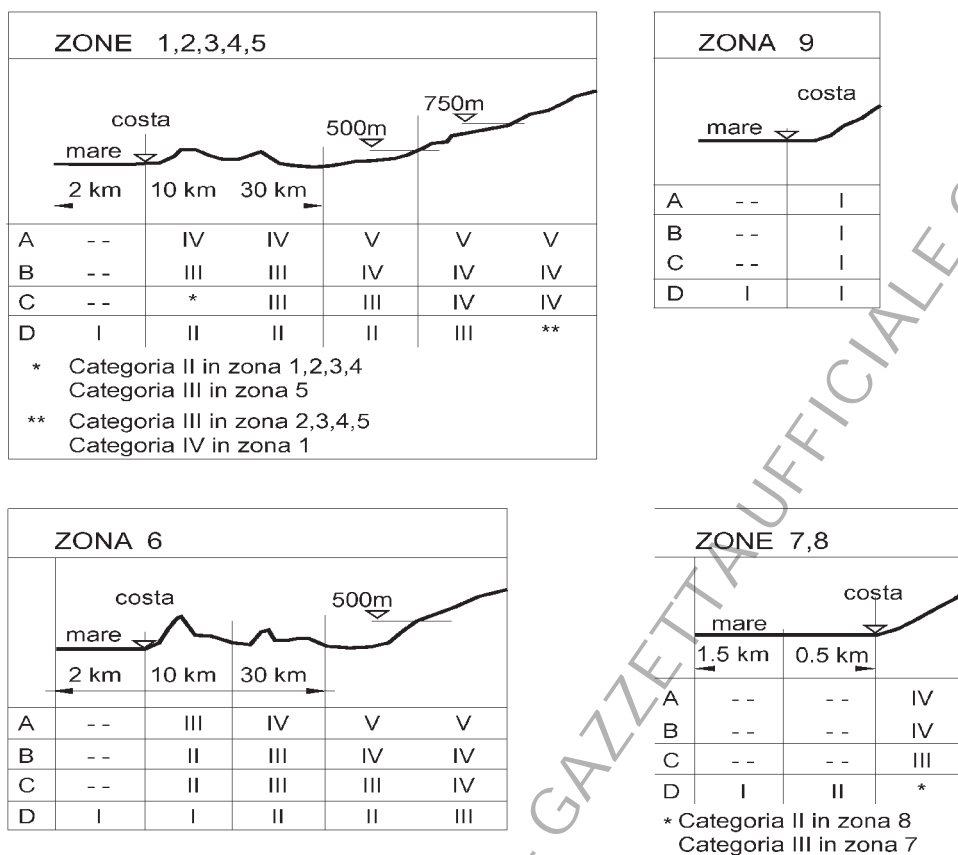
ZONE 1,2,3,4,5

costa
mare
500m
750m
2 km
10 km
30 km

| A | - - | IV | IV | V | V | V |
|---|---|---|---|---|---|---|
| B | - - | III | III | IV | IV | IV |
| C | - - | * | III | III | IV | IV |
| D | I | II | II | II | III | ** |

* Categoria II in zona 1,2,3,4
Categoria III in zona 5

** Categoria III in zona 2,3,4,5
Categoria IV in zona 1

ZONA 9

costa
mare

| A | - - | I |
|---|---|---|
| B | - - | I |
| C | - - | I |
| D | I | I |

ZONA 6

costa
mare
500m
2 km
10 km
30 km

| A | - - | III | IV | V | V |
|---|---|---|---|---|---|
| B | - - | II | III | IV | IV |
| C | - - | II | III | III | IV |
| D | I | I | II | II | III |

ZONE 7,8

costa
mare
1.5 km
0.5 km

| A | - - | - - | IV |
|---|---|---|---|
| B | - - | - - | IV |
| C | - - | - - | III |
| D | I | II | * |

* Categoria II in zona 8
Categoria III in zona 7

GAZZETTA UFFICIALE